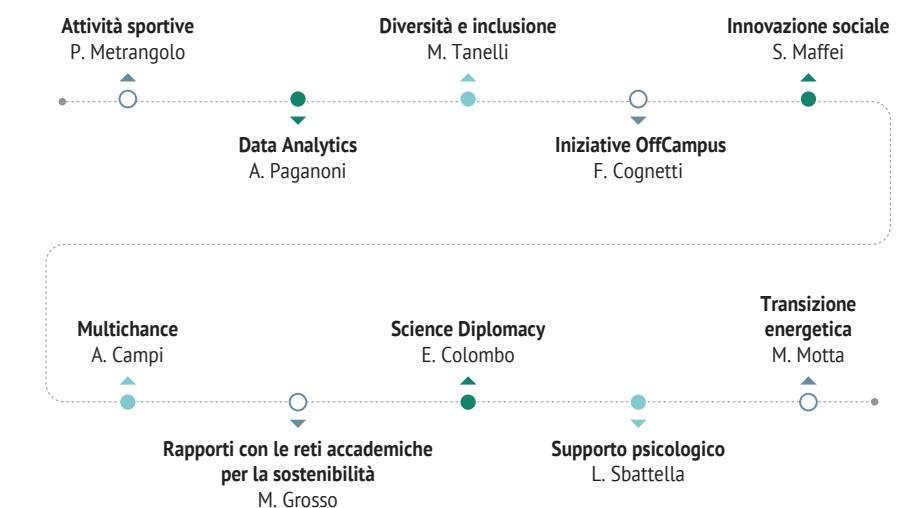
**Attività sportive**
P. Metrangolo

**Diversità e inclusione**
M. Tanelli

**Innovazione sociale**
S. Maffei

**Data Analytics**
A. Paganoni

**Iniziative OffCampus**
F. Cognetti

**Multichance**
A. Campi

**Science Diplomacy**
E. Colombo

**Transizione energetica**
M. Motta

**Rapporti con le reti accademiche per la sostenibilità**
M. Grosso

**Supporto psicologico**
L. Sbattella